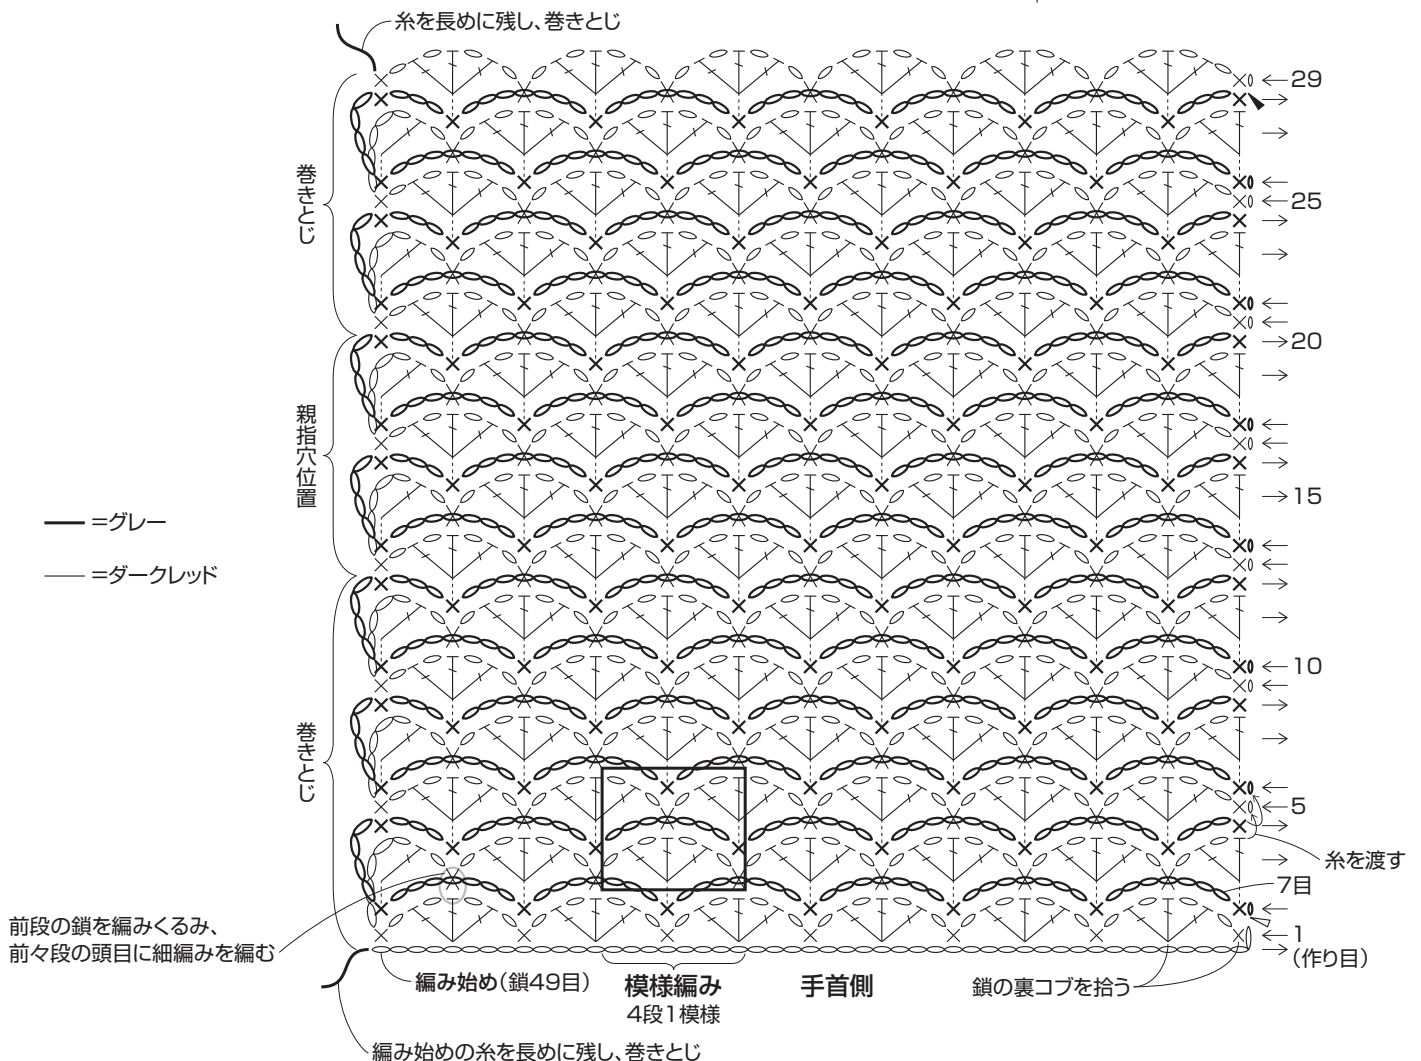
糸を長めに残し、巻きとじ

巻きとじ

親指穴位置

巻きとじ

━━ =グレー

—— =ダークレッド

前段の鎖を編みくるみ、前々段の頭目に細編みを編む

←29
→
←
←25
→
→
←
←
→20
→
←
←
→
→15
←
←
→
→
←10
←
→
→
←
←5
→
7目
←1
→(作り目)

糸を渡す

編み始め(鎖49目)

模様編み
4段1模様

手首側

鎖の裏コブを拾う

編み始めの糸を長めに残し、巻きとじ